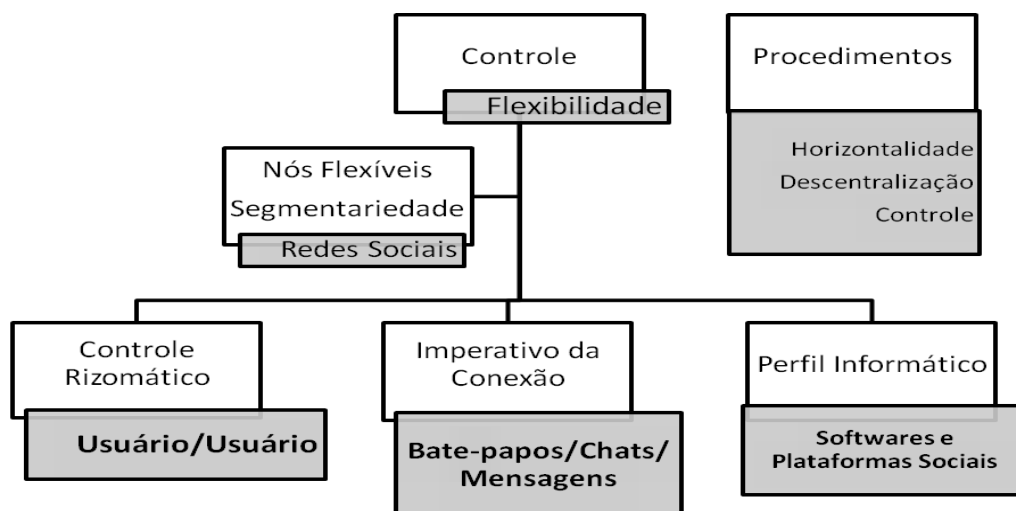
Controle

Flexibilidade

Procedimentos

Horizontalidade
Descentralização
Controle

Nós Flexíveis
Segmentariedade

Redes Sociais

Controle Rizomático

Usuário/Usuário

Imperativo da Conexão

Bate-papos/Chats/ Mensagens

Perfil Informático

Softwares e Plataformas Sociais